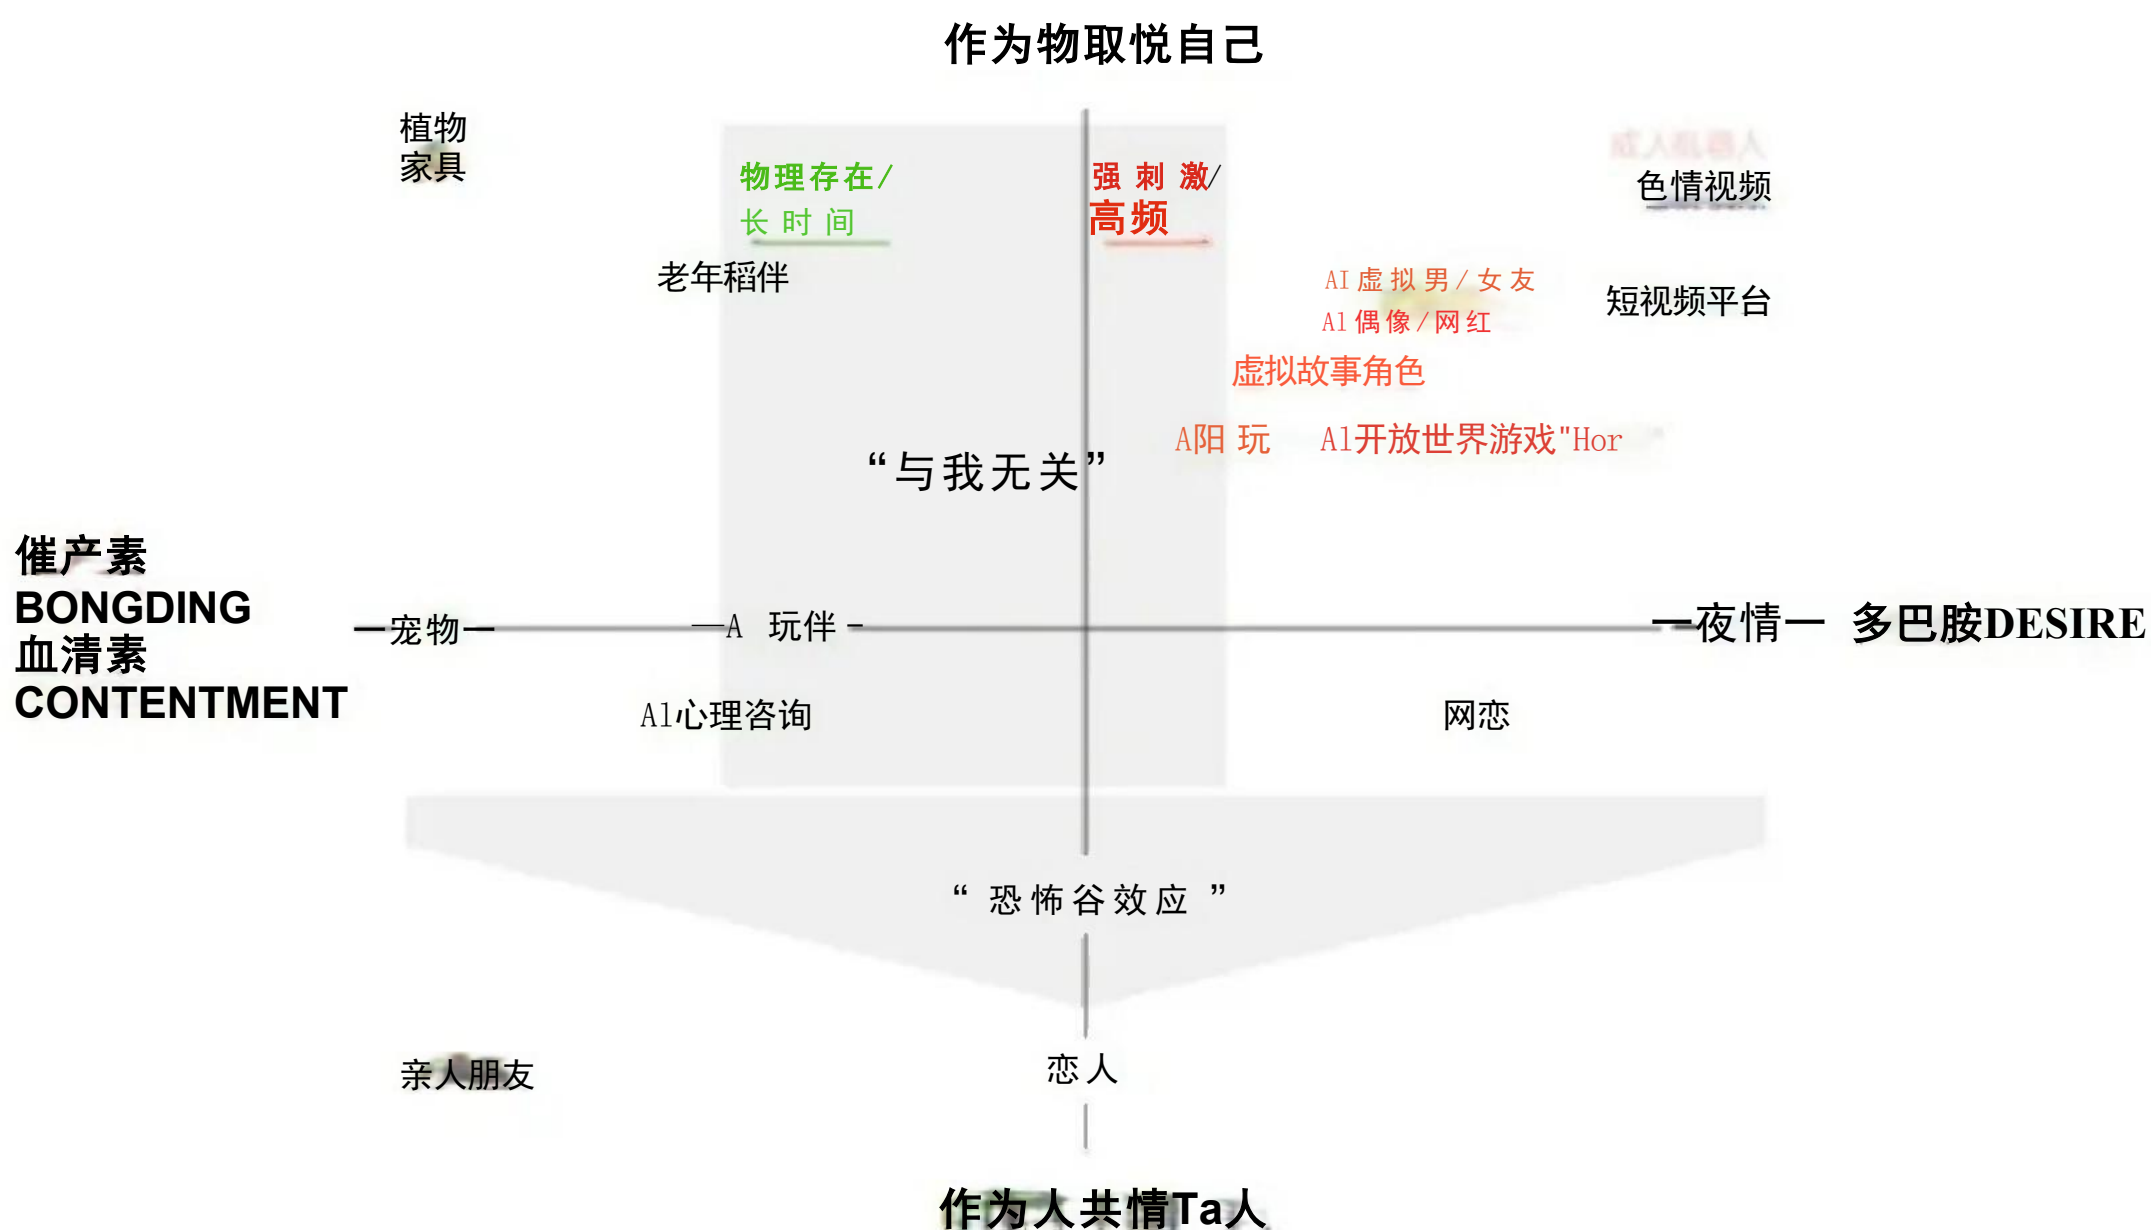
作为物取悦自己

植物
家具

物理存在/
长 时 间

强 刺 激/
高频

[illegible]
色情视频

老年稻伴

AI 虚 拟 男 / 女 友
Al 偶 像 / 网 红

短视频平台

虚拟故事角色

A阳 玩　　Al开放世界游戏"Hor

“与我无关”

催产素
BONGDING
血清素
CONTENTMENT

—宠物—

—A 玩伴 -

—夜情—　多巴胺DESIRE

Al心理咨询

网恋

“ 恐 怖 谷 效 应 ”

亲人朋友

恋 人

作为人共情Ta人